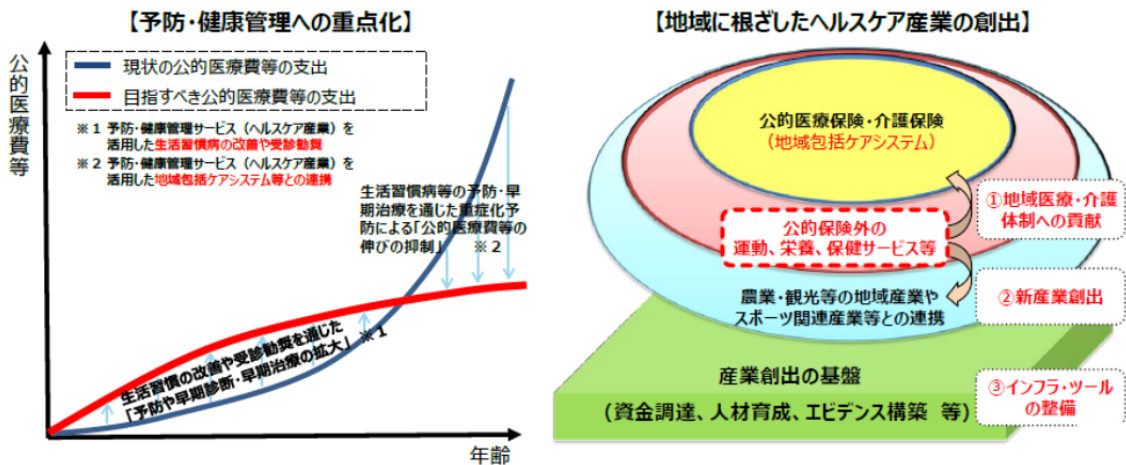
【予防・健康管理への重点化】

公的医療費等

現状の公的医療費等の支出

目指すべき公的医療費等の支出

※１ 予防・健康管理サービス（ヘルスケア産業）を活用した生活習慣病の改善や受診勧奨

※２ 予防・健康管理サービス（ヘルスケア産業）を活用した地域包括ケアシステム等との連携

生活習慣病等の予防・早期治療を通じた重症化予防による「公的医療費等の伸びの抑制」 ※２

生活習慣の改善や受診勧奨を通じた「予防や早期診断・早期治療の拡大」 ※１

年齢

【地域に根ざしたヘルスケア産業の創出】

公的医療保険・介護保険

（地域包括ケアシステム）

公的保険外の運動、栄養、保健サービス等

農業・観光等の地域産業やスポーツ関連産業等との連携

産業創出の基盤

（資金調達、人材育成、エビデンス構築 等）

①地域医療・介護体制への貢献

②新産業創出

③インフラ・ツールの整備